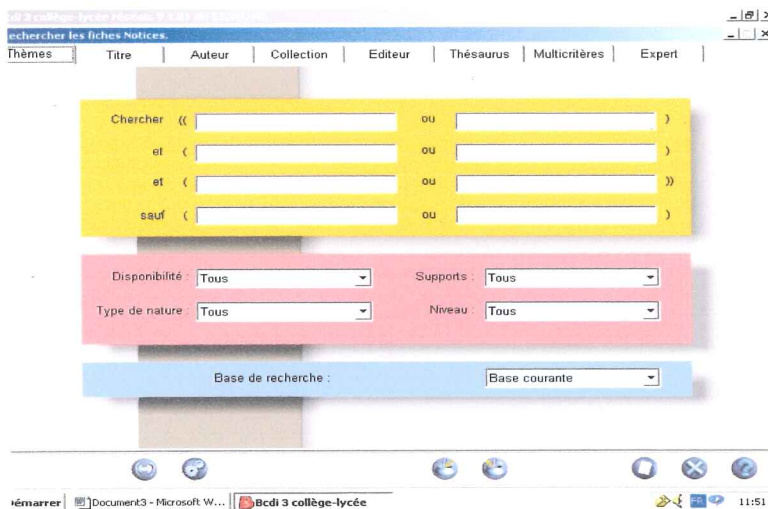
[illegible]

echercher les fiches Notices.

Thèmes | Titre | Auteur | Collection | Editeur | Thésaurus | Multicritères | Expert

Chercher (( ou )

et ( ou )

et ( ou ))

sauf ( ou )

Disponibilité : Tous

Supports : Tous

Type de nature : Tous

Niveau : Tous

Base de recherche : Base courante

émarrer | Document3 - Microsoft W... | Bcdi 3 collège-lycée

11:51